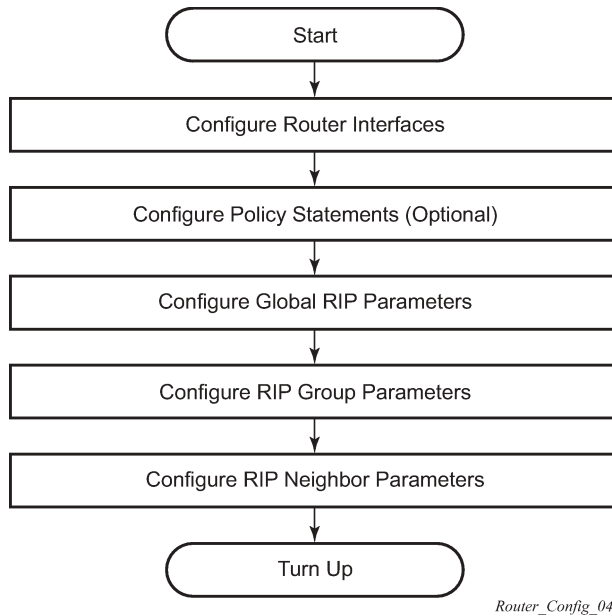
Start

Configure Router Interfaces

Configure Policy Statements (Optional)

Configure Global RIP Parameters

Configure RIP Group Parameters

Configure RIP Neighbor Parameters

Turn Up

Router_Config_04